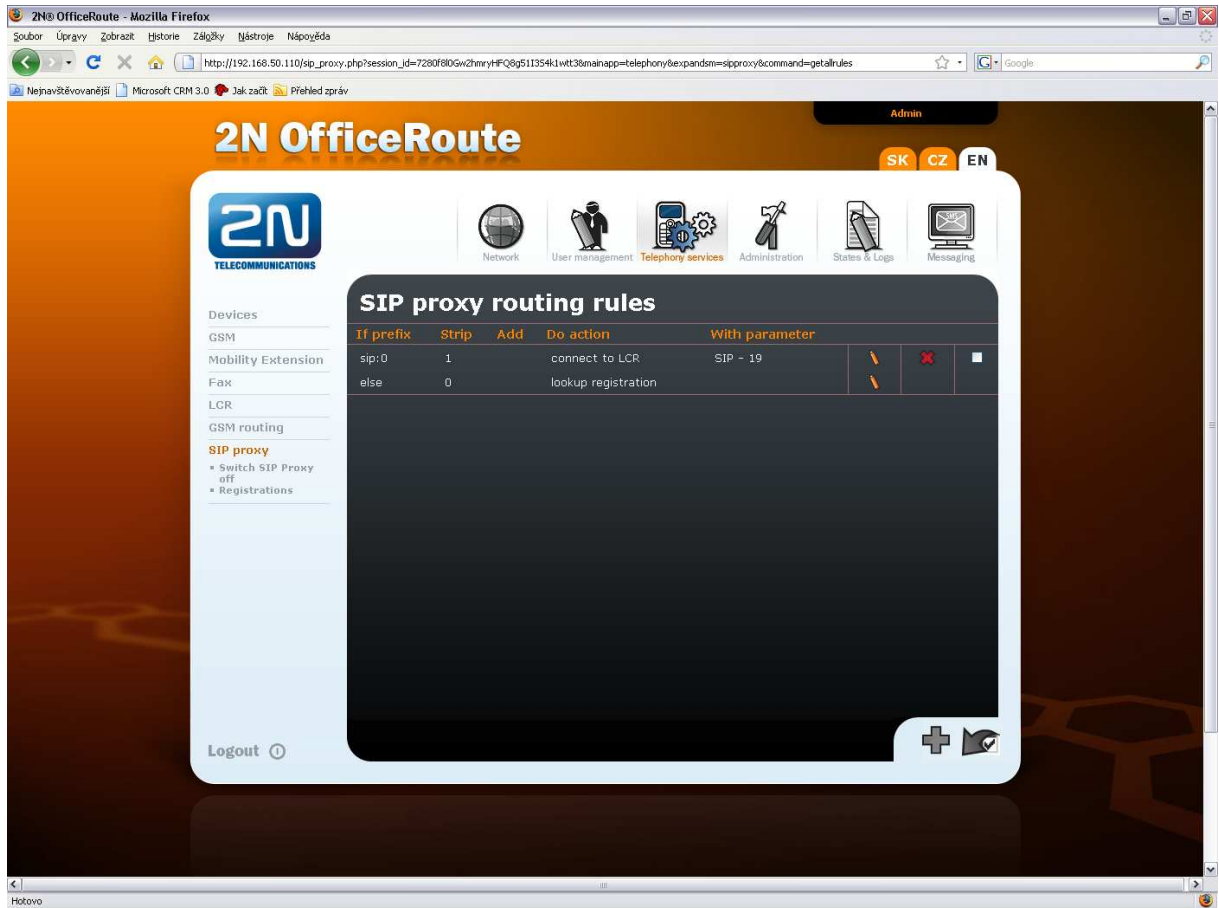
2N® OfficeRoute - Mozilla Firefox

Soubor Úpravy Zobrazit Historie Záložky Nástroje Nápověda

http://192.168.50.110/sip_proxy.php?session_id=7280f8l0Gw2hmryHFQ8g51I354k1wtt3&mainapp=telephony&expandsm=sipproxy&command=getallrules

Google

Nejnavštěvovanější Microsoft CRM 3.0 Jak začít Přehled zpráv

Admin

2N OfficeRoute

SK CZ EN

2N TELECOMMUNICATIONS

Network User management Telephony services Administration States & Logs Messaging

Devices
GSM
Mobility Extension
Fax
LCR
GSM routing
SIP proxy
• Switch SIP Proxy off
• Registrations

SIP proxy routing rules

| If prefix | Strip | Add | Do action | With parameter |
|---|---|---|---|---|
| sip:0 | 1 | | connect to LCR | SIP - 19 |
| else | 0 | | lookup registration | |

Logout

Hotovo